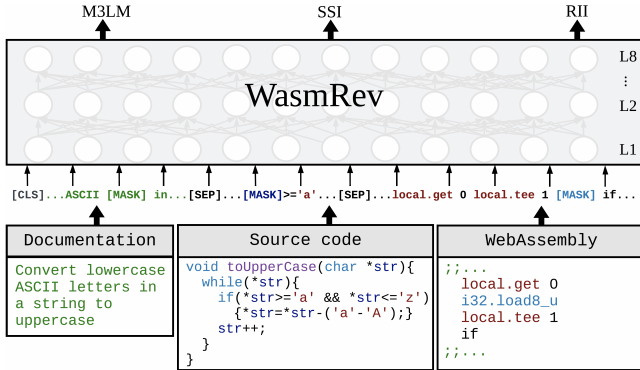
M3LM

SSI

RII

WasmRev

L8

⋮

L2

L1

[CLS]...ASCII [MASK] in...[SEP]...[MASK]>='a'...[SEP]...local.get 0 local.tee 1 [MASK] if...

Documentation

Convert lowercase ASCII letters in a string to uppercase

Source code

void toUpperCase(char *str){
  while(*str){
    if(*str>='a' && *str<='z')
      {*str=*str-('a'-'A');}
    str++;
  }
}

WebAssembly

;;...
local.get 0
i32.load8_u
local.tee 1
if
;;...